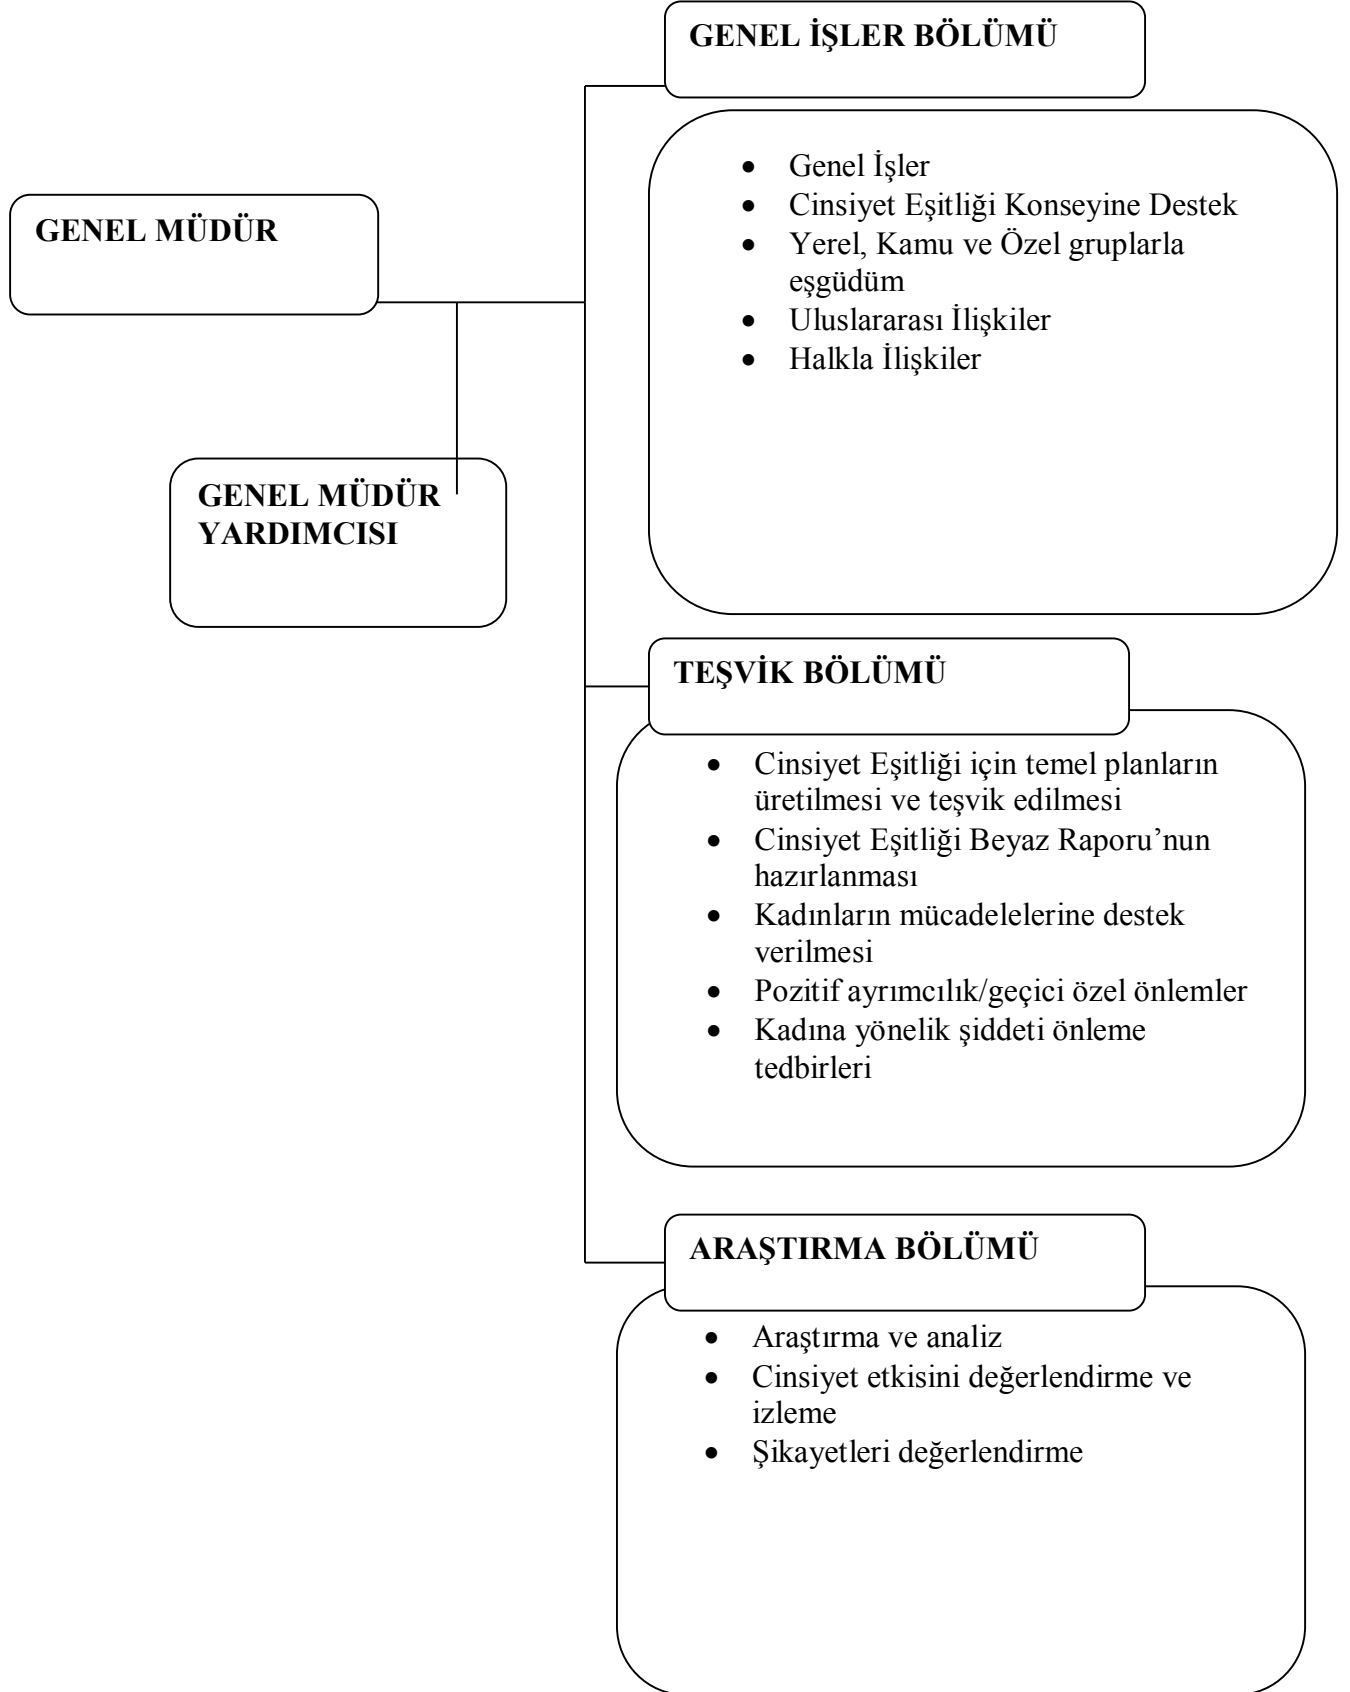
GENEL İŞLER BÖLÜMÜ

- Genel İşler
- Cinsiyet Eşitliği Konseyine Destek
- Yerel, Kamu ve Özel gruplarla eşgüdüm
- Uluslararası İlişkiler
- Halkla İlişkiler

GENEL MÜDÜR

GENEL MÜDÜR YARDIMCISI

TEŞVİK BÖLÜMÜ

- Cinsiyet Eşitliği için temel planların üretilmesi ve teşvik edilmesi
- Cinsiyet Eşitliği Beyaz Raporu'nun hazırlanması
- Kadınların mücadelelerine destek verilmesi
- Pozitif ayrımcılık/geçici özel önlemler
- Kadına yönelik şiddeti önleme tedbirleri

ARAŞTIRMA BÖLÜMÜ

- Araştırma ve analiz
- Cinsiyet etkisini değerlendirme ve izleme
- Şikayetleri değerlendirme